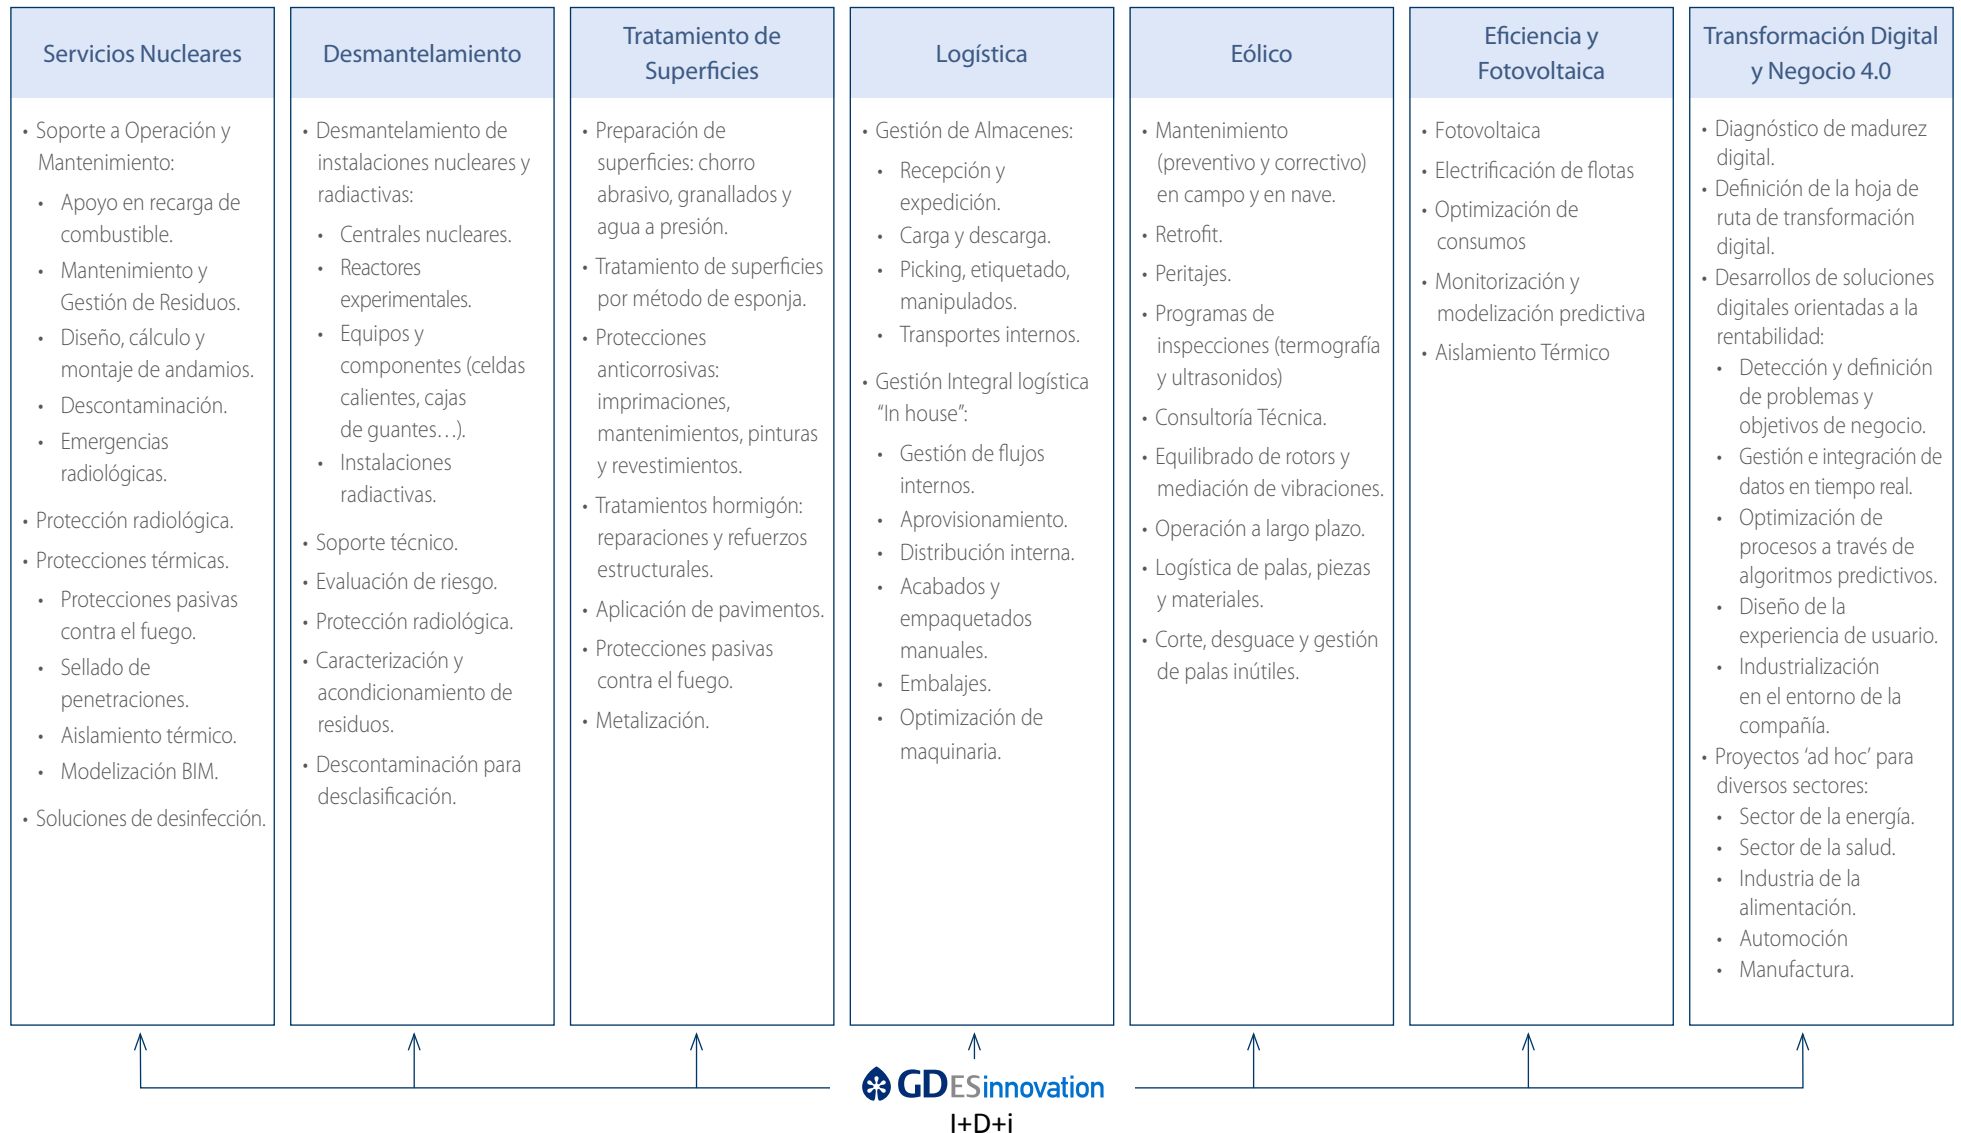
Servicios Nucleares

- Soporte a Operación y Mantenimiento:
  - Apoyo en recarga de combustible.
  - Mantenimiento y Gestión de Residuos.
  - Diseño, cálculo y montaje de andamios.
  - Descontaminación.
  - Emergencias radiológicas.
- Protección radiológica.
- Protecciones térmicas.
  - Protecciones pasivas contra el fuego.
  - Sellado de penetraciones.
  - Aislamiento térmico.
  - Modelización BIM.
- Soluciones de desinfección.

Desmantelamiento

- Desmantelamiento de instalaciones nucleares y radiactivas:
  - Centrales nucleares.
  - Reactores experimentales.
  - Equipos y componentes (celdas calientes, cajas de guantes…).
  - Instalaciones radiactivas.
- Soporte técnico.
- Evaluación de riesgo.
- Protección radiológica.
- Caracterización y acondicionamiento de residuos.
- Descontaminación para desclasificación.

Tratamiento de Superficies

- Preparación de superficies: chorro abrasivo, granallados y agua a presión.
- Tratamiento de superficies por método de esponja.
- Protecciones anticorrosivas: imprimaciones, mantenimientos, pinturas y revestimientos.
- Tratamientos hormigón: reparaciones y refuerzos estructurales.
- Aplicación de pavimentos.
- Protecciones pasivas contra el fuego.
- Metalización.

Logística

- Gestión de Almacenes:
  - Recepción y expedición.
  - Carga y descarga.
  - Picking, etiquetado, manipulados.
  - Transportes internos.
- Gestión Integral logística "In house":
  - Gestión de flujos internos.
  - Aprovisionamiento.
  - Distribución interna.
  - Acabados y empaquetados manuales.
  - Embalajes.
  - Optimización de maquinaria.

Eólico

- Mantenimiento (preventivo y correctivo) en campo y en nave.
- Retrofit.
- Peritajes.
- Programas de inspecciones (termografía y ultrasonidos)
- Consultoría Técnica.
- Equilibrado de rotors y mediación de vibraciones.
- Operación a largo plazo.
- Logística de palas, piezas y materiales.
- Corte, desguace y gestión de palas inútiles.

Eficiencia y Fotovoltaica

- Fotovoltaica
- Electrificación de flotas
- Optimización de consumos
- Monitorización y modelización predictiva
- Aislamiento Térmico

Transformación Digital y Negocio 4.0

- Diagnóstico de madurez digital.
- Definición de la hoja de ruta de transformación digital.
- Desarrollos de soluciones digitales orientadas a la rentabilidad:
  - Detección y definición de problemas y objetivos de negocio.
  - Gestión e integración de datos en tiempo real.
  - Optimización de procesos a través de algoritmos predictivos.
  - Diseño de la experiencia de usuario.
  - Industrialización en el entorno de la compañía.
- Proyectos 'ad hoc' para diversos sectores:
  - Sector de la energía.
  - Sector de la salud.
  - Industria de la alimentación.
  - Automoción
  - Manufactura.

GDESinnovation
I+D+i